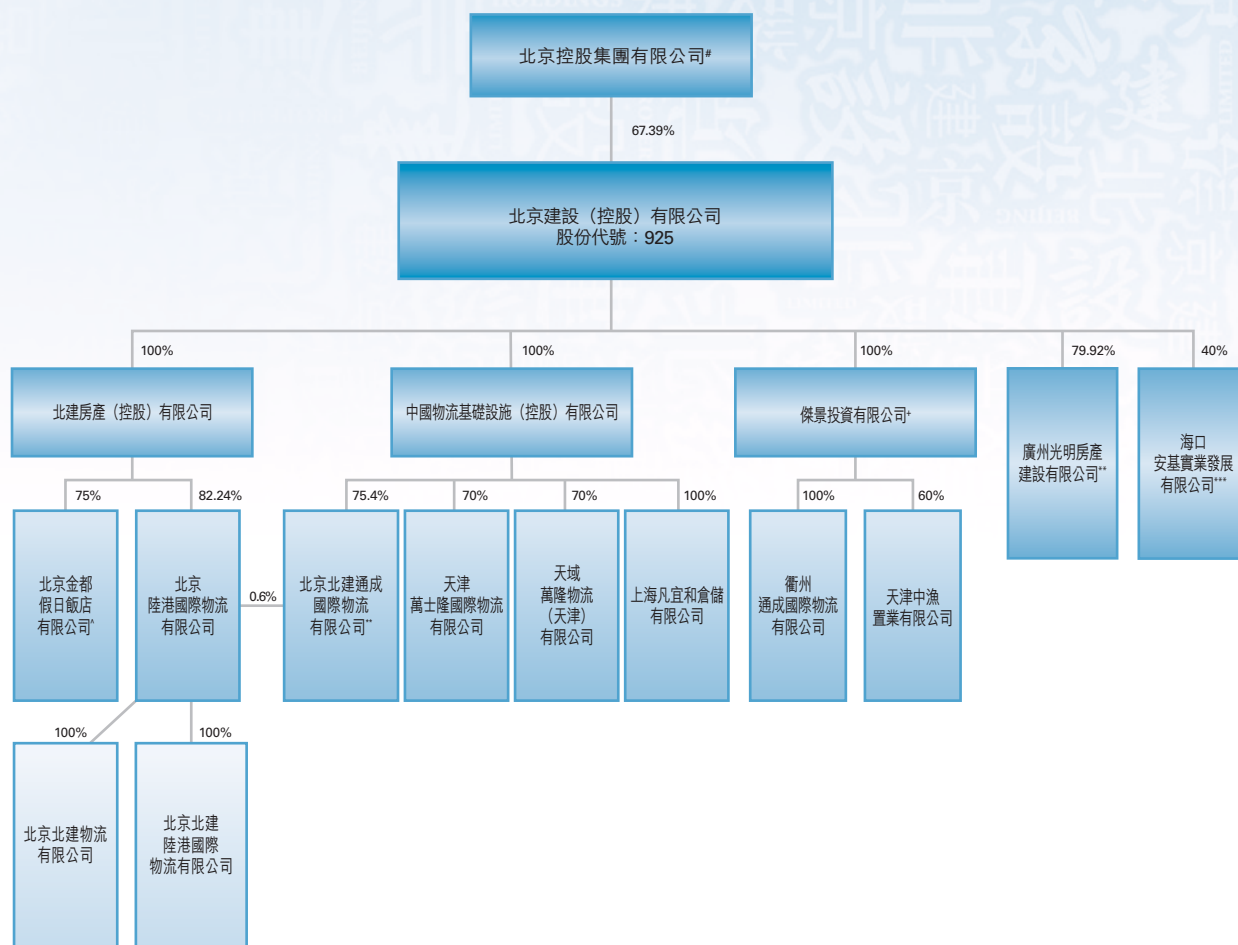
北京控股集團有限公司#

67.39%

北京建設（控股）有限公司
股份代號：925

100%

北建房產（控股）有限公司

75%

北京金都假日飯店有限公司*

82.24%

北京陸港國際物流有限公司

0.6%

100%

北京北建物流有限公司

100%

北京北建陸港國際物流有限公司

100%

中國物流基礎設施（控股）有限公司

75.4%

北京北建通成國際物流有限公司**

70%

天津萬士隆國際物流有限公司

70%

天域萬隆物流（天津）有限公司

100%

上海凡宜和倉儲有限公司

100%

傑景投資有限公司+

100%

衢州通成國際物流有限公司

60%

天津中漁置業有限公司

79.92%

廣州光明房產建設有限公司**

40%

海口安基實業發展有限公司***